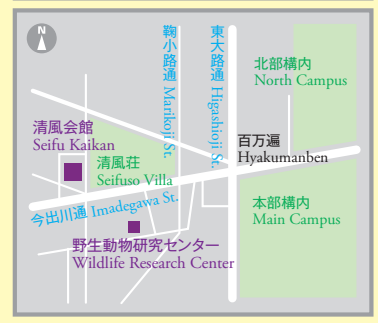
N

鞠小路通 Marikoji St.

東大路通 Higashioji St.

北部構内
North Campus

清風会館
Seifu Kaikan

百万遍
Hyakumanben

清風荘
Seifuso Villa

本部構内
Main Campus

今出川通 Imadegawa St.

野生動物研究センター
Wildlife Research Center